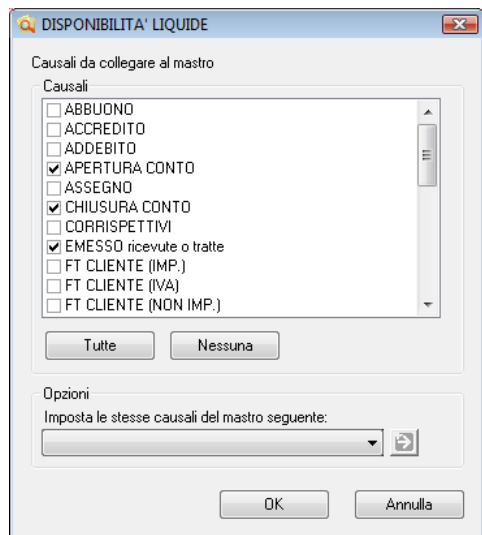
DISPONIBILITA' LIQUIDE

Causali da collegare al mastro

Causali

ABBUONO
ACCREDITO
ADDEBITO
APERTURA CONTO
ASSEGNO
CHIUSURA CONTO
CORRISPETTIVI
EMESSO ricevute o tratte
FT CLIENTE (IMP.)
FT CLIENTE (IVA)
FT CLIENTE (NON IMP.)

Tutte
Nessuna

Opzioni

Imposta le stesse causali del mastro seguente:

OK
Annulla